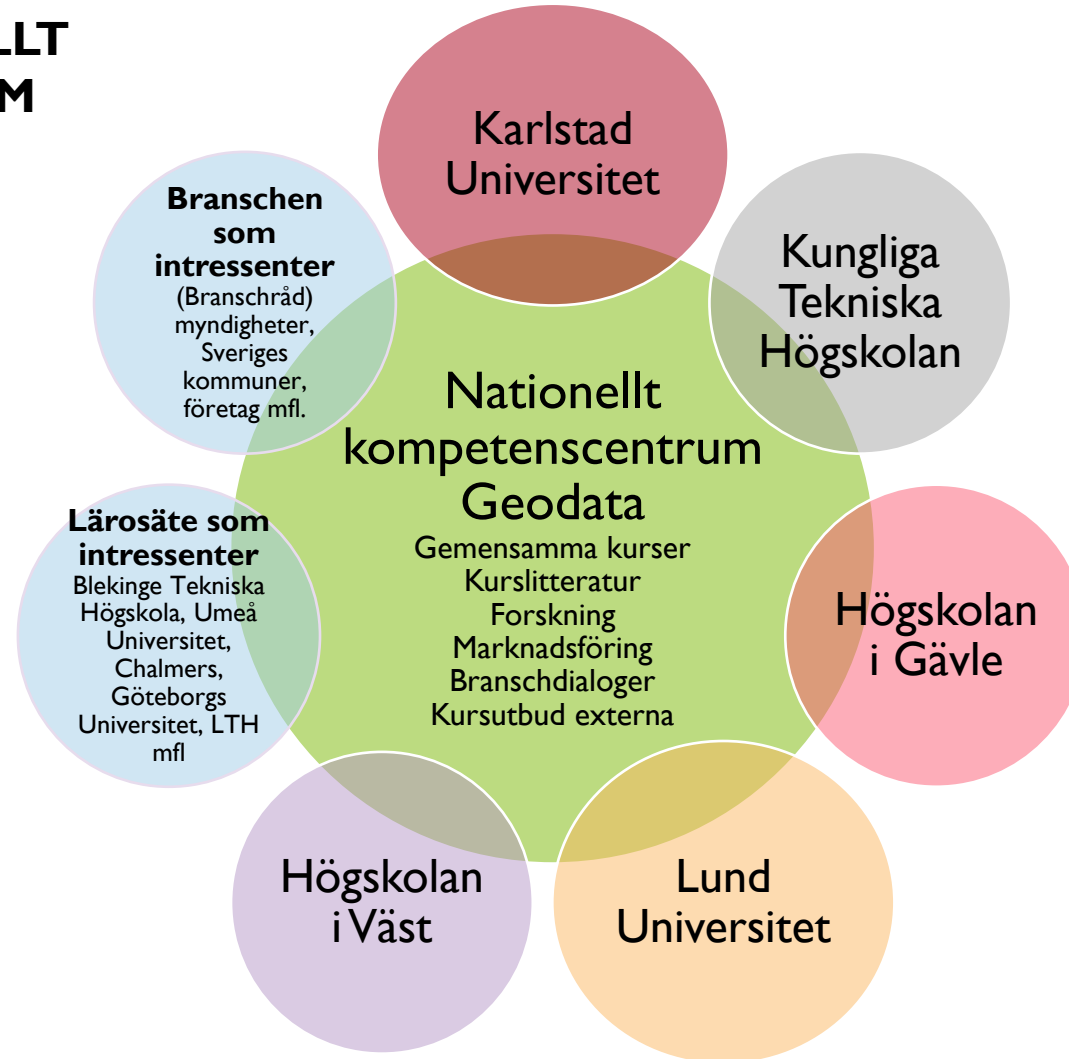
LLT
M

Karlstad Universitet

Kungliga Tekniska Högskolan

Branschen som intressenter
(Branschråd) myndigheter, Sveriges kommuner, företag mfl.

Nationellt kompetenscentrum Geodata
Gemensamma kurser
Kurslitteratur
Forskning
Marknadsföring
Branschdialoger
Kursutbud externa

Lärosäte som intressenter
Blekinge Tekniska Högskola, Umeå Universitet, Chalmers, Göteborgs Universitet, LTH mfl

Högskolan i Gävle

Högskolan i Väst

Lund Universitet